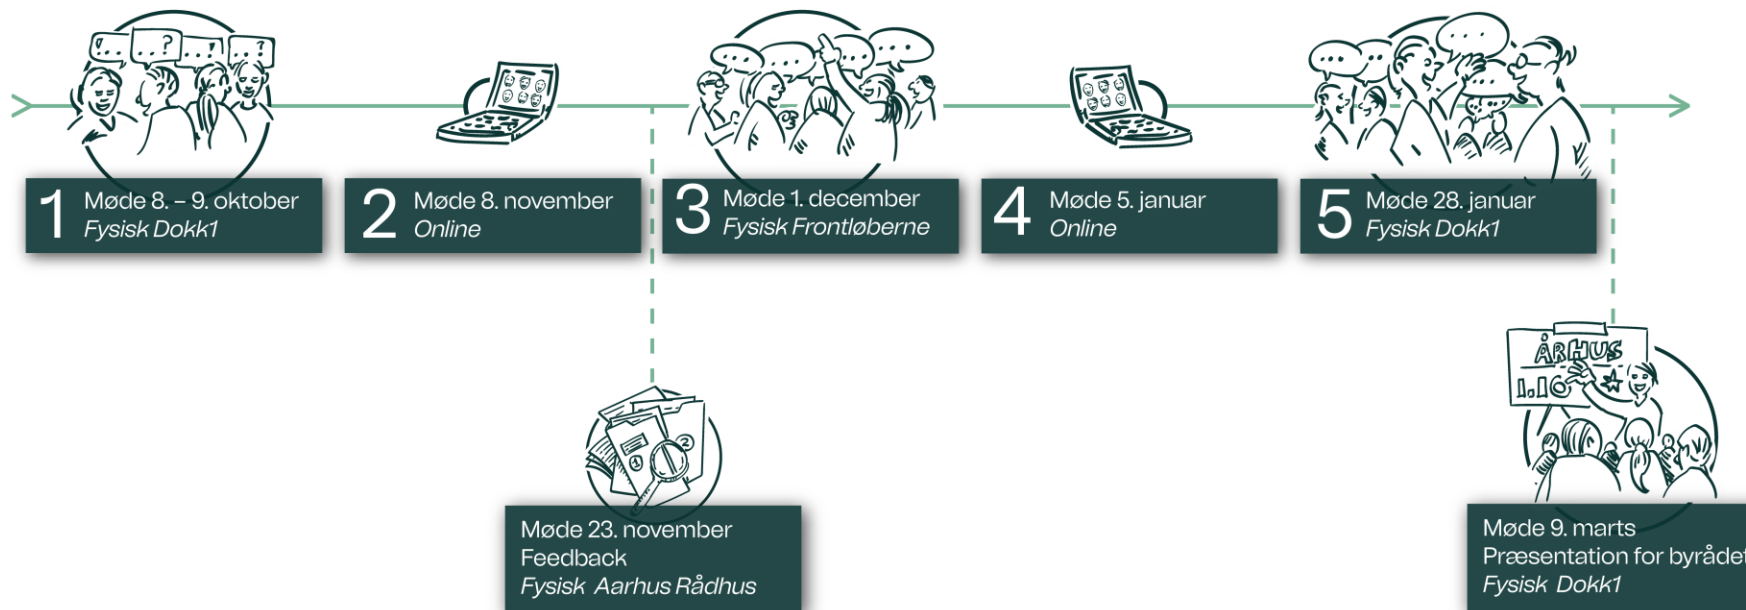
1 Møde 8. – 9. oktober
Fysisk Dokk1

2 Møde 8. november
Online

3 Møde 1. december
Fysisk Frontløberne

4 Møde 5. januar
Online

5 Møde 28. januar
Fysisk Dokk1

Møde 23. november
Feedback
Fysisk Aarhus Rådhus

ÅRHUS
1.10

Møde 9. marts
Præsentation for byrådet
Fysisk Dokk1